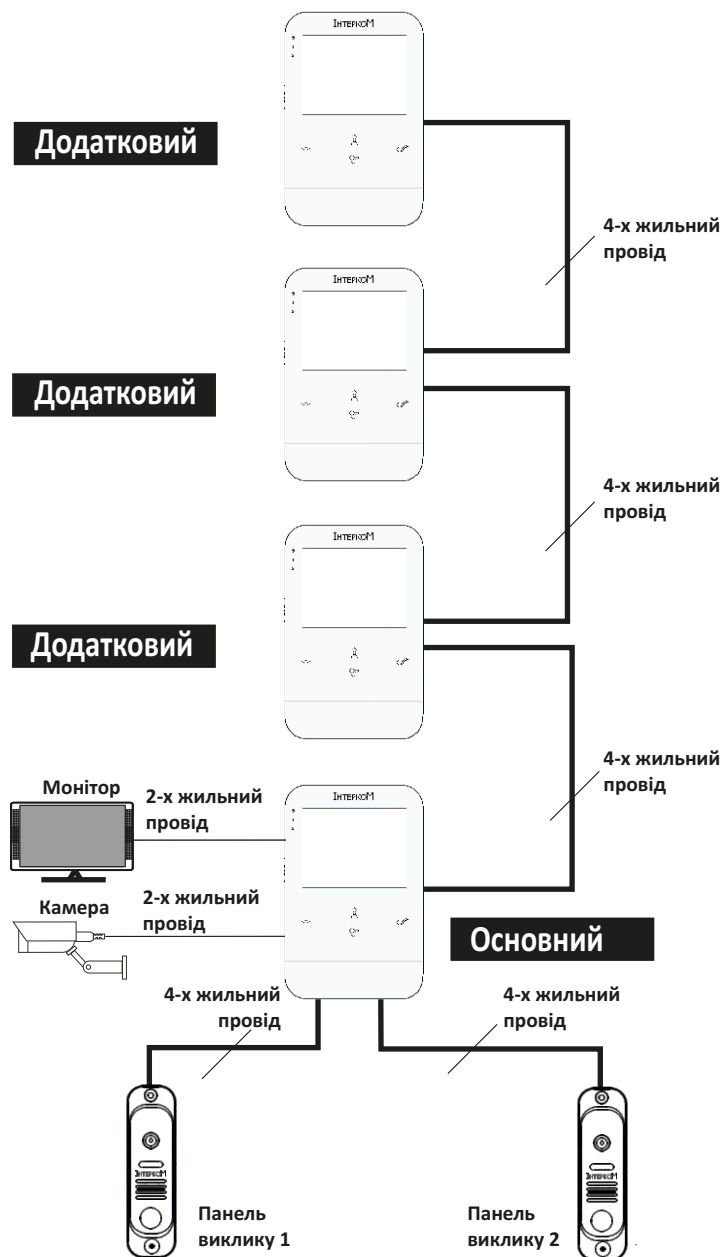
ІНТЕРКОМ

Додатковий

4-х жильний провід

ІНТЕРКОМ

Додатковий

4-х жильний провід

ІНТЕРКОМ

Додатковий

4-х жильний провід

Монітор

2-х жильний провід

ІНТЕРКОМ

Камера

2-х жильний провід

Основний

4-х жильний провід

4-х жильний провід

ІНТЕРКОМ

ІНТЕРКОМ

Панель виклику 1

Панель виклику 2